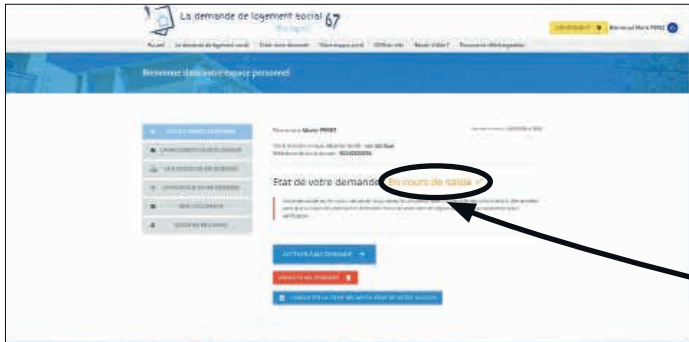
La demande de logement social 67
Bas-Rhin

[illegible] Bienvenue Marie PEREZ

Accueil | La demande de logement social | Créer votre demande | Votre espace perso | Où faire votre demande | Besoin d'aide ? | Documents téléchargeables

Bienvenue dans votre espace personnel

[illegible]
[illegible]
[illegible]
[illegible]
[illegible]
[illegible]

Bienvenue Marie PEREZ
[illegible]

Etat de votre demande : En cours de saisie

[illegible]

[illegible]
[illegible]
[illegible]